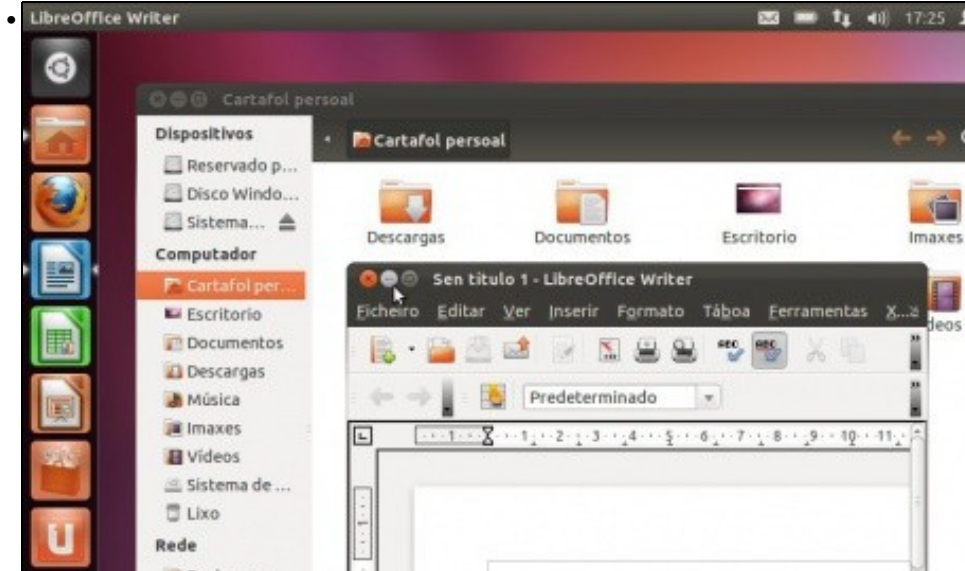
LibreOffice Writer

17:25

Cartafol persoal

Dispositivos
Reservado p...
Disco Windo...
Sistema...
Computador
Cartafol per...
Escritorio
Documentos
Descargas
Música
Imaxes
Vídeos
Sistema de ...
Lixo
Rede

Cartafol persoal

Descargas
Documentos
Escritorio
Imaxes
deos

Sen título 1 - LibreOffice Writer

Ficheiro Editar Ver Inserir Formato Táboa Ferramentas X

Predeterminado

1 2 3 4 5 6 7 8 9 10 11